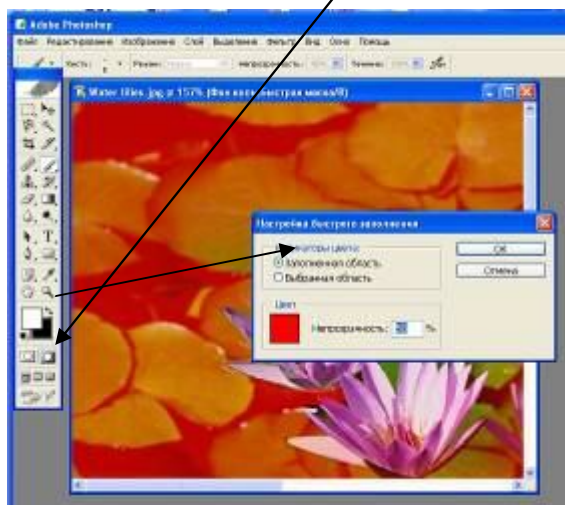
Adobe Photoshop
Файл Редактирование Изображение Слой Выделение Фильтр Вид Окно Помощь
Кисть: Режим: Непрозрачность: Нажим:
Water lilies.jpg @ 157% (Фон восстано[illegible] быстрая маска/8)
Настройка быстрого заполнения
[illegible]каторы цвета
Заполненная область
Выбранная область
Цвет
Непрозрачность: 50 %
OK
Отмена